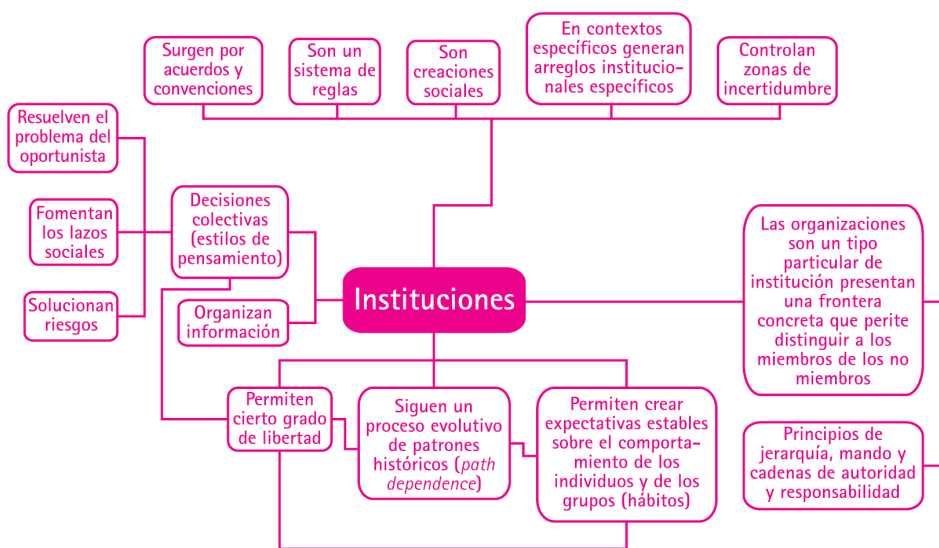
Surgen por acuerdos y convenciones

Son un sistema de reglas

Son creaciones sociales

En contextos específicos generan arreglos institucionales específicos

Controlan zonas de incertidumbre

Resuelven el problema del oportunista

Fomentan los lazos sociales

Solucionan riesgos

Decisiones colectivas (estilos de pensamiento)

Organizan información

Instituciones

Las organizaciones son un tipo particular de institución presentan una frontera concreta que perite distinguir a los miembros de los no miembros

Permiten cierto grado de libertad

Siguen un proceso evolutivo de patrones históricos (*path dependence*)

Permiten crear expectativas estables sobre el comportamiento de los individuos y de los grupos (hábitos)

Principios de jerarquía, mando y cadenas de autoridad y responsabilidad